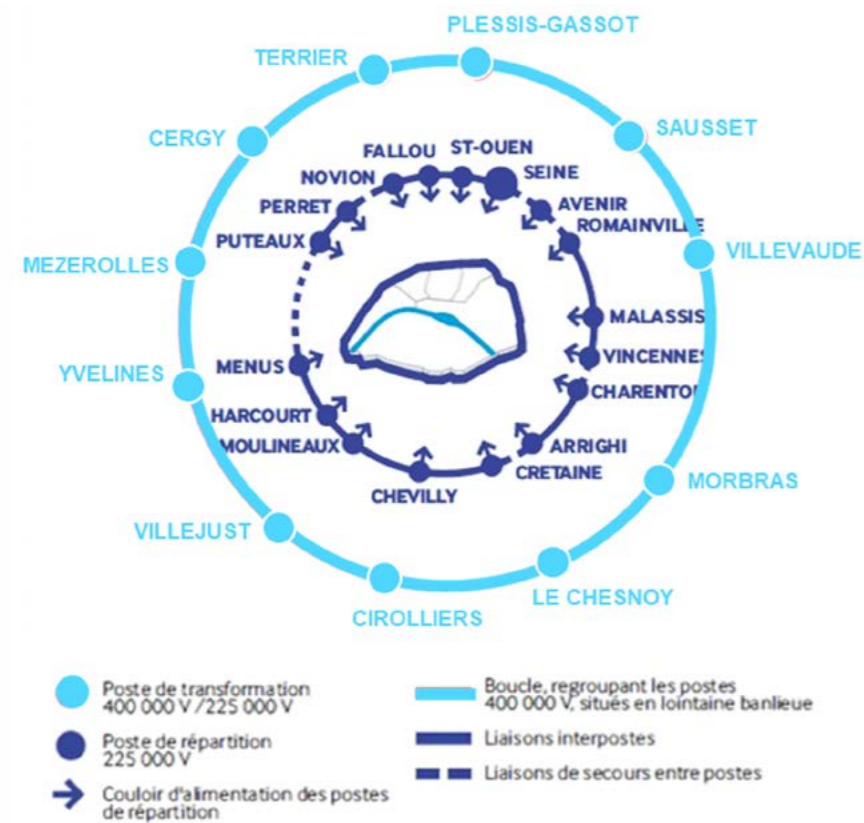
PLESSIS-GASSOT
TERRIER
SAUSSET
CERGY
FALLOU
ST-OUEN
NOVION
SEINE
PERRET
AVENIR
ROMAINVILLE
PUTEAUX
VILLEVAUDE
MEZEROLLES
MALASSIS
VINCENNES
MENUS
YVELINES
CHARENTON
HARCOURT
MOULINEAUX
ARRIGHI
CRETAINE
CHEVILLY
MORBRAS
VILLEJUST
LE CHESNOY
CIROLLIERS

Poste de transformation 400 000 V / 225 000 V
Poste de répartition 225 000 V
Couloir d'alimentation des postes de répartition
Boucle, regroupant les postes 400 000 V, situés en lointaine banlieue
Liaisons interpostes
Liaisons de secours entre postes